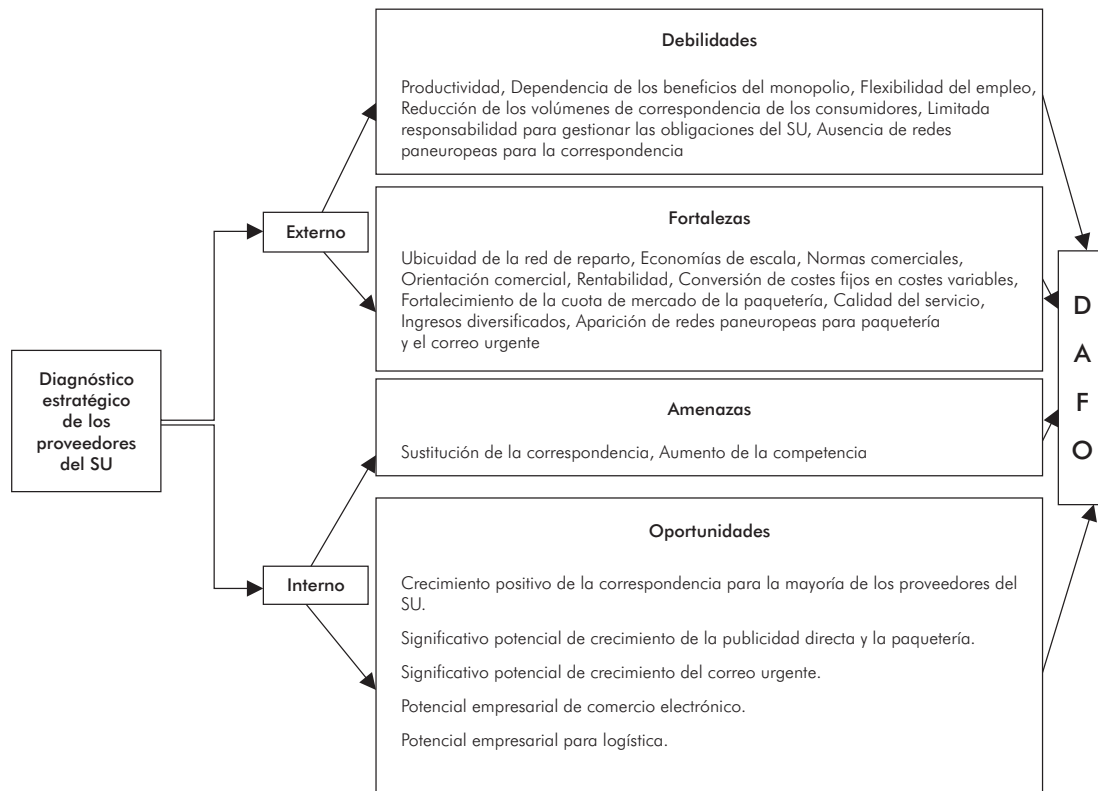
Diagnóstico estratégico de los proveedores del SU

Externo

Interno

Debilidades

Productividad, Dependencia de los beneficios del monopolio, Flexibilidad del empleo, Reducción de los volúmenes de correspondencia de los consumidores, Limitada responsabilidad para gestionar las obligaciones del SU, Ausencia de redes paneuropeas para la correspondencia

Fortalezas

Ubicuidad de la red de reparto, Economías de escala, Normas comerciales, Orientación comercial, Rentabilidad, Conversión de costes fijos en costes variables, Fortalecimiento de la cuota de mercado de la paquetería, Calidad del servicio, Ingresos diversificados, Aparición de redes paneuropeas para paquetería y el correo urgente

Amenazas

Sustitución de la correspondencia, Aumento de la competencia

Oportunidades

Crecimiento positivo de la correspondencia para la mayoría de los proveedores del SU.

Significativo potencial de crecimiento de la publicidad directa y la paquetería.

Significativo potencial de crecimiento del correo urgente.

Potencial empresarial de comercio electrónico.

Potencial empresarial para logística.

D
A
F
O